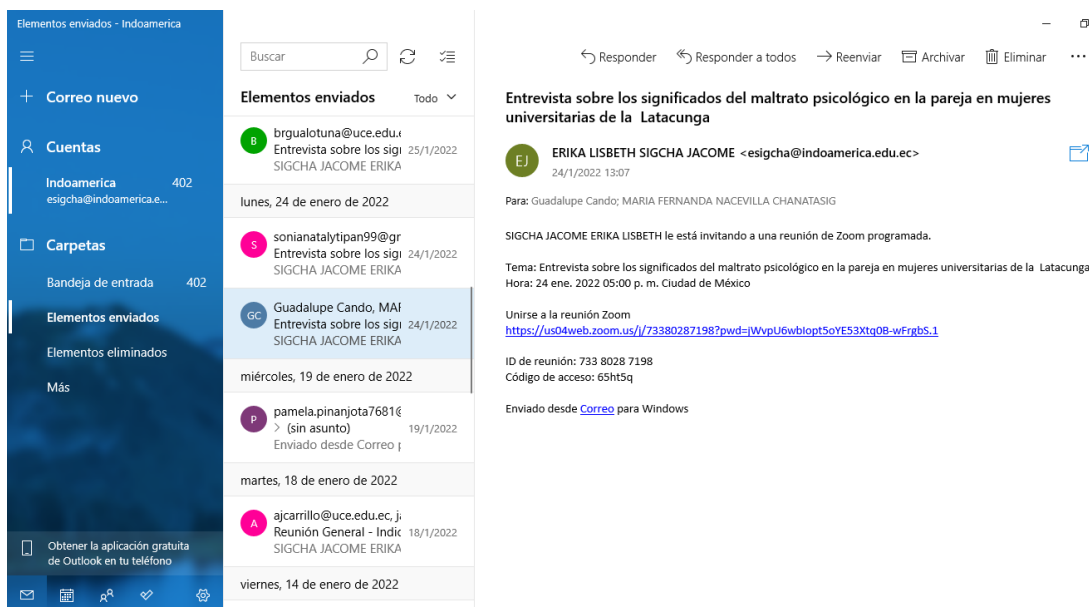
Elementos enviados - Indoamerica

Correo nuevo

Cuentas

Indoamerica 402
esigcha@indoamerica.e...

Carpetas

Bandeja de entrada 402

Elementos enviados

Elementos eliminados

Más

Obtener la aplicación gratuita de Outlook en tu teléfono

Buscar

Elementos enviados Todo

B brgualotuna@uce.edu.e
Entrevista sobre los sig 25/1/2022
SIGCHA JACOME ERIKA

lunes, 24 de enero de 2022

S sonianatalytipan99@gr
Entrevista sobre los sig 24/1/2022
SIGCHA JACOME ERIKA

GC Guadalupe Cando, MAF
Entrevista sobre los sig 24/1/2022
SIGCHA JACOME ERIKA

miércoles, 19 de enero de 2022

P pamela.pinanjota7681@
> (sin asunto) 19/1/2022
Enviado desde Correo p

martes, 18 de enero de 2022

A ajcarrillo@uce.edu.ec, j
Reunión General - Indic 18/1/2022
SIGCHA JACOME ERIKA

viernes, 14 de enero de 2022

Responder Responder a todos Reenviar Archivar Eliminar ...

Entrevista sobre los significados del maltrato psicológico en la pareja en mujeres universitarias de la Latacunga

EJ ERIKA LISBETH SIGCHA JACOME <esigcha@indoamerica.edu.ec>
24/1/2022 13:07

Para: Guadalupe Cando; MARIA FERNANDA NACEVILLA CHANATASIG

SIGCHA JACOME ERIKA LISBETH le está invitando a una reunión de Zoom programada.

Tema: Entrevista sobre los significados del maltrato psicológico en la pareja en mujeres universitarias de la Latacunga
Hora: 24 ene. 2022 05:00 p. m. Ciudad de México

Unirse a la reunión Zoom
https://us04web.zoom.us/j/73380287198?pwd=jWvpU6wbIopt5oYE53Xtq0B-wFrgbS.1

ID de reunión: 733 8028 7198
Código de acceso: 65ht5q

Enviado desde Correo para Windows